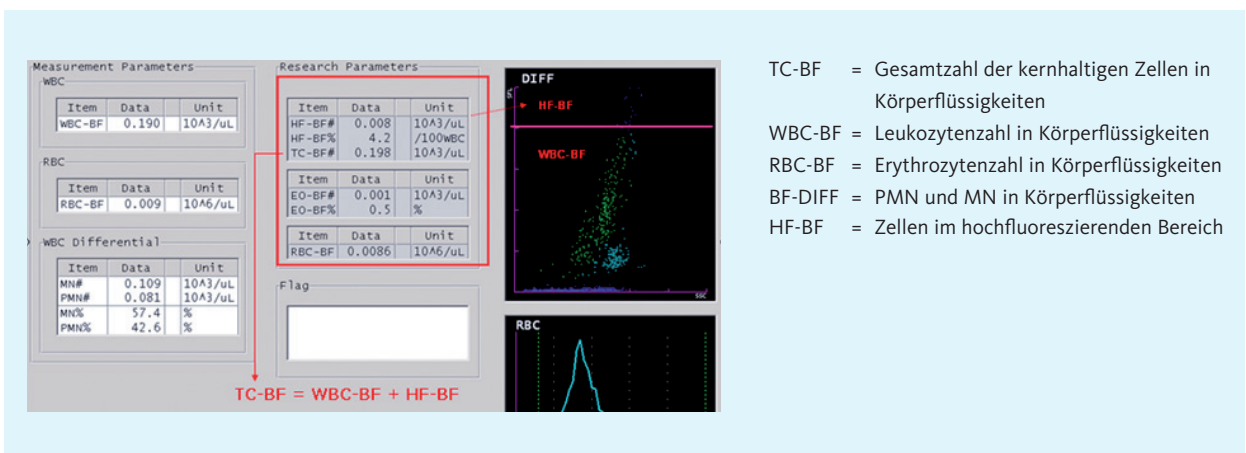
Measurement Parameters

WBC

| Item | Data | Unit |
|---|---|---|
| WBC-BF | 0.190 | 10^3/uL |

RBC

| Item | Data | Unit |
|---|---|---|
| RBC-BF | 0.009 | 10^6/uL |

WBC Differential

| Item | Data | Unit |
|---|---|---|
| MN# | 0.109 | 10^3/uL |
| PMN# | 0.081 | 10^3/uL |
| MN% | 57.4 | % |
| PMN% | 42.6 | % |

Research Parameters

| Item | Data | Unit |
|---|---|---|
| HF-BF# | 0.008 | 10^3/uL |
| HF-BF% | 4.2 | /100WBC |
| TC-BF# | 0.198 | 10^3/uL |

| Item | Data | Unit |
|---|---|---|
| EO-BF# | 0.001 | 10^3/uL |
| EO-BF% | 0.5 | % |

| Item | Data | Unit |
|---|---|---|
| RBC-BF | 0.0086 | 10^6/uL |

Flag

TC-BF = WBC-BF + HF-BF

DIFF

HF-BF

WBC-BF

SSC

RBC

TC-BF = Gesamtzahl der kernhaltigen Zellen in Körperflüssigkeiten
WBC-BF = Leukozytenzahl in Körperflüssigkeiten
RBC-BF = Erythrozytenzahl in Körperflüssigkeiten
BF-DIFF = PMN und MN in Körperflüssigkeiten
HF-BF = Zellen im hochfluoreszierenden Bereich